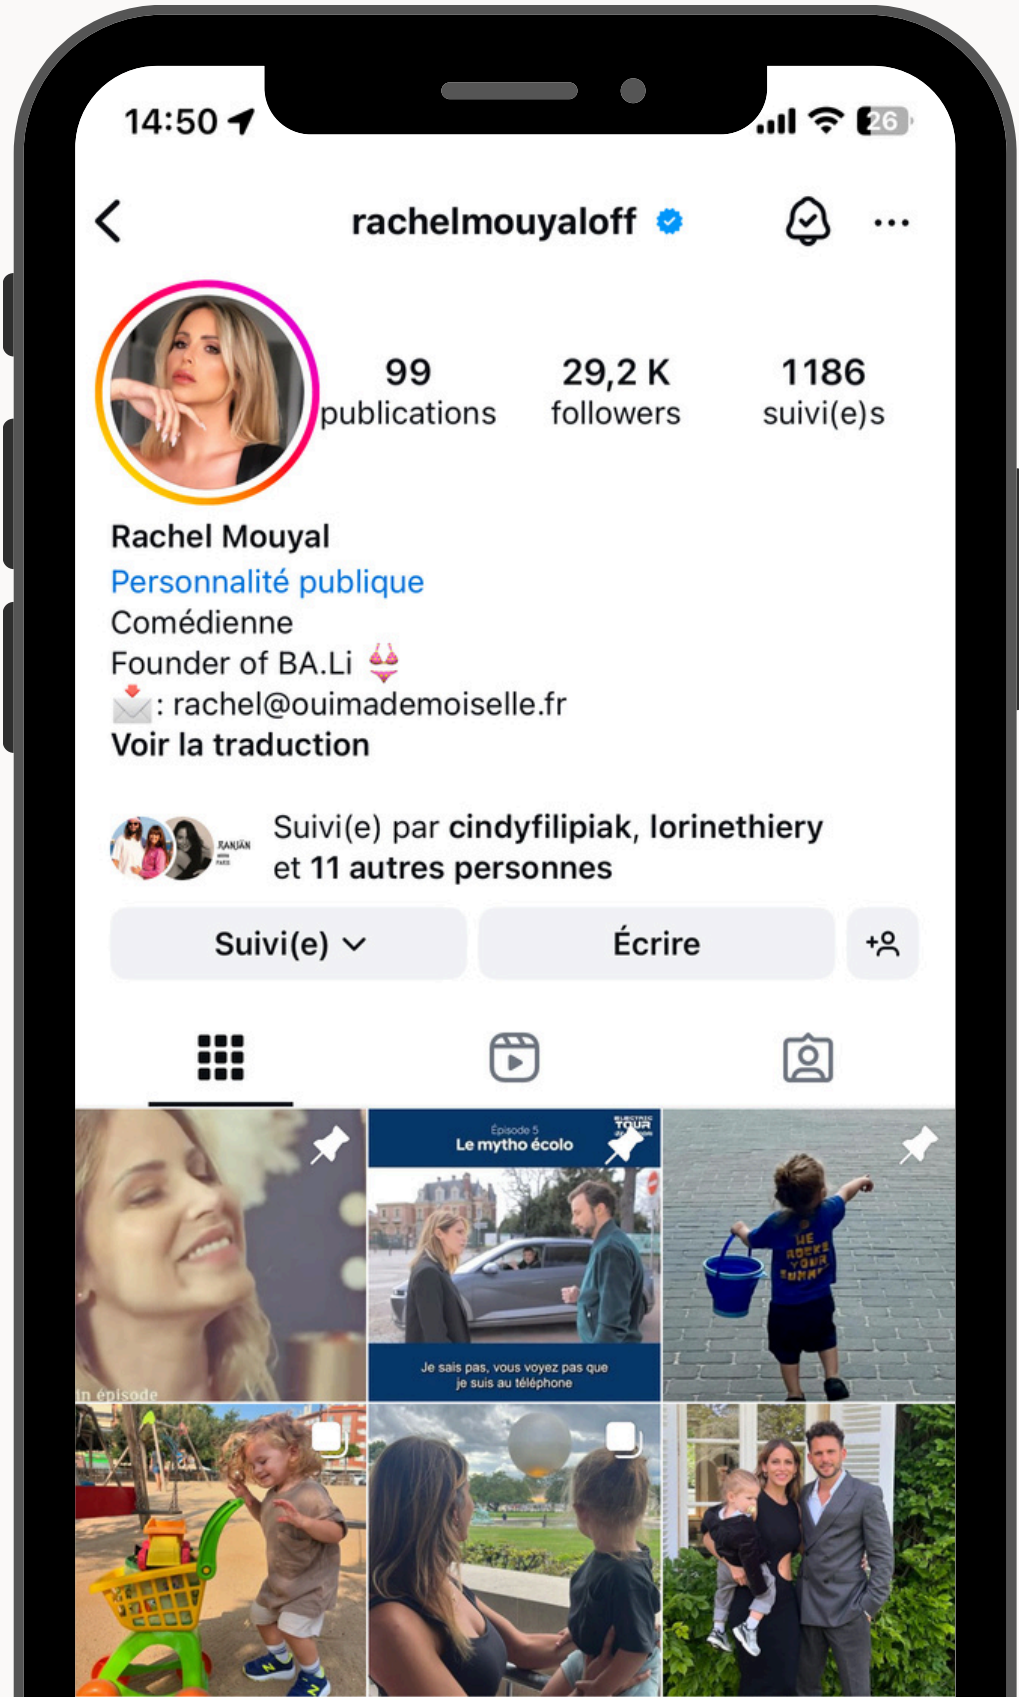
14:50

26

rachelmouyaloff

99
publications

29,2 K
followers

1186
suivi(e)s

Rachel Mouyal
Personnalité publique
Comédienne
Founder of BA.Li 👙
📩: rachel@ouimademoiselle.fr
Voir la traduction

RANJÁN

Suivi(e) par cindyfilipiak, lorinethiery et 11 autres personnes

Suivi(e)

Écrire

un épisode

Épisode 5
Le mytho écolo

ELECTRIC TOUR

Je sais pas, vous voyez pas que je suis au téléphone

WE ROCKS YOUR SUMMER